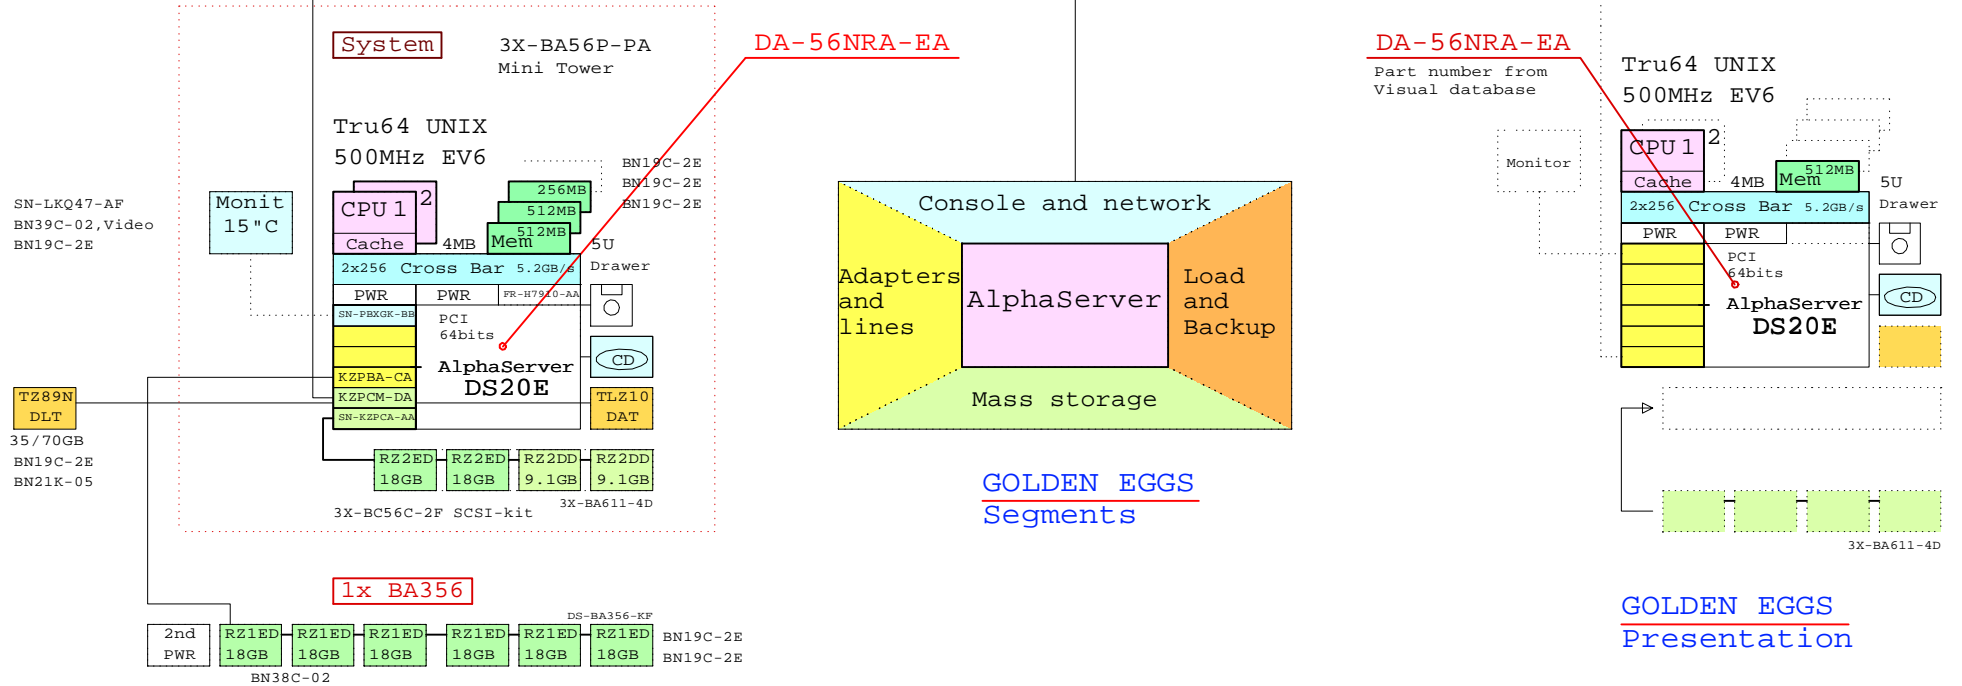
System
3X-BA56P-PA
Mini Tower

DA-56NRA-EA

Tru64 UNIX
500MHz EV6

BN19C-2E
BN19C-2E
BN19C-2E

SN-LKQ47-AF
BN39C-02,Video
BN19C-2E

Monit
15"C

CPU 1
2
Cache
4MB
256MB
512MB
512MB
Mem
5U
Drawer
2x256 Cross Bar 5.2GB/s
PWR
PWR
FR-H7910-AA
SN-PBXGK-BB
PCI
64bits
CD
KZPBA-CA
AlphaServer
DS20E
TZ89N
DLT
KZPCM-DA
SN-KZPCA-AA
TLZ10
DAT
35/70GB
BN19C-2E
BN21K-05
RZ2ED 18GB
RZ2ED 18GB
RZ2DD 9.1GB
RZ2DD 9.1GB
3X-BA611-4D
3X-BC56C-2F SCSI-kit

1x BA356
DS-BA356-KF
2nd PWR
RZ1ED 18GB
RZ1ED 18GB
RZ1ED 18GB
RZ1ED 18GB
RZ1ED 18GB
RZ1ED 18GB
BN19C-2E
BN19C-2E
BN38C-02

Console and network
Adapters and lines
AlphaServer
Load and Backup
Mass storage

GOLDEN EGGS
Segments

DA-56NRA-EA
Part number from
Visual database

Tru64 UNIX
500MHz EV6

Monitor
CPU 1
2
Cache
4MB
512MB
Mem
5U
Drawer
2x256 Cross Bar 5.2GB/s
PWR
PWR
PCI
64bits
CD
AlphaServer
DS20E
3X-BA611-4D

GOLDEN EGGS
Presentation